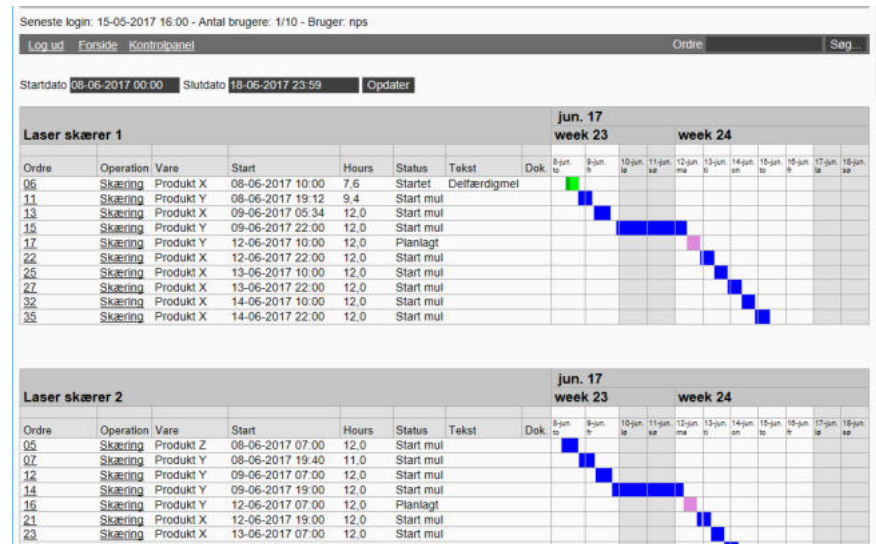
Seneste login: 15-05-2017 16:00 - Antal brugere: 1/10 - Bruger: nps

Log ud Forside Kontrolpanel Ordre Søg...

Startdato 08-06-2017 00:00 Slutdato 18-06-2017 23:59 Opdater

Laser skærer 1

| Ordre | Operation | Vare | Start | Hours | Status | Tekst | Dok. | jun. 17 week 23 8-jun. to | 9-jun. fr | 10-jun. lø | 11-jun. sø | week 24 12-jun. ma | 13-jun. ti | 14-jun. on | 15-jun. to | 16-jun. fr | 17-jun. lø | 18-jun. sø |
|---|---|---|---|---|---|---|---|---|---|---|---|---|---|---|---|---|---|---|
| 06 | Skæring | Produkt X | 08-06-2017 10:00 | 7,6 | Startet | Delfærdigmel | | | | | | | | | | | | |
| 11 | Skæring | Produkt Y | 08-06-2017 19:12 | 9,4 | Start mul | | | | | | | | | | | | | |
| 13 | Skæring | Produkt X | 09-06-2017 05:34 | 12,0 | Start mul | | | | | | | | | | | | | |
| 15 | Skæring | Produkt Y | 09-06-2017 22:00 | 12,0 | Start mul | | | | | | | | | | | | | |
| 17 | Skæring | Produkt Y | 12-06-2017 10:00 | 12,0 | Planlagt | | | | | | | | | | | | | |
| 22 | Skæring | Produkt X | 12-06-2017 22:00 | 12,0 | Start mul | | | | | | | | | | | | | |
| 25 | Skæring | Produkt X | 13-06-2017 10:00 | 12,0 | Start mul | | | | | | | | | | | | | |
| 27 | Skæring | Produkt X | 13-06-2017 22:00 | 12,0 | Start mul | | | | | | | | | | | | | |
| 32 | Skæring | Produkt X | 14-06-2017 10:00 | 12,0 | Start mul | | | | | | | | | | | | | |
| 35 | Skæring | Produkt X | 14-06-2017 22:00 | 12,0 | Start mul | | | | | | | | | | | | | |

Laser skærer 2

| Ordre | Operation | Vare | Start | Hours | Status | Tekst | Dok. | jun. 17 week 23 8-jun. to | 9-jun. fr | 10-jun. lø | 11-jun. sø | week 24 12-jun. ma | 13-jun. ti | 14-jun. on | 15-jun. to | 16-jun. fr | 17-jun. lø | 18-jun. sø |
|---|---|---|---|---|---|---|---|---|---|---|---|---|---|---|---|---|---|---|
| 05 | Skæring | Produkt Z | 08-06-2017 07:00 | 12,0 | Start mul | | | | | | | | | | | | | |
| 07 | Skæring | Produkt Y | 08-06-2017 19:40 | 11,0 | Start mul | | | | | | | | | | | | | |
| 12 | Skæring | Produkt Y | 09-06-2017 07:00 | 12,0 | Start mul | | | | | | | | | | | | | |
| 14 | Skæring | Produkt Y | 09-06-2017 19:00 | 12,0 | Start mul | | | | | | | | | | | | | |
| 16 | Skæring | Produkt Y | 12-06-2017 07:00 | 12,0 | Planlagt | | | | | | | | | | | | | |
| 21 | Skæring | Produkt Y | 12-06-2017 19:00 | 12,0 | Start mul | | | | | | | | | | | | | |
| 23 | Skæring | Produkt X | 13-06-2017 07:00 | 12,0 | Start mul | | | | | | | | | | | | | |